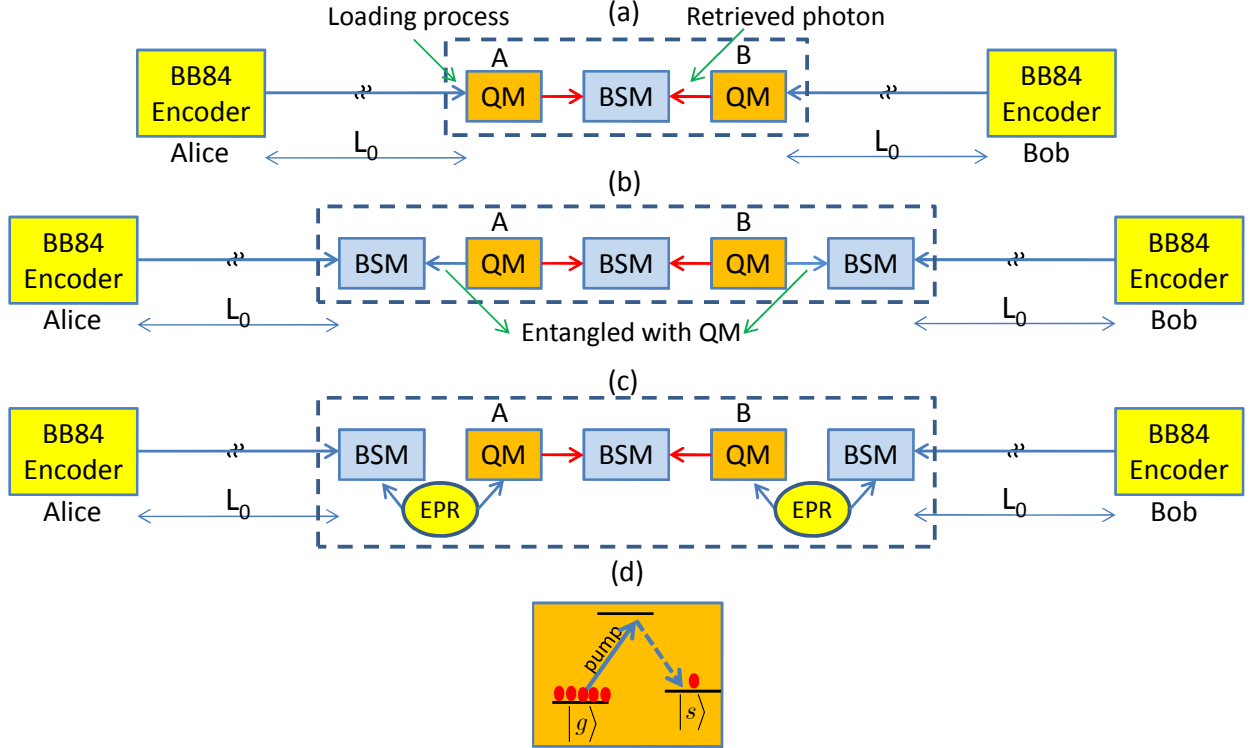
(a)

Loading process

Retrieved photon

BB84 Encoder

Alice

$L_0$

A

QM

BSM

B

QM

BB84 Encoder

Bob

$L_0$

(b)

BB84 Encoder

Alice

$L_0$

BSM

A

QM

BSM

B

QM

BSM

BB84 Encoder

Bob

$L_0$

Entangled with QM

(c)

BB84 Encoder

Alice

$L_0$

BSM

EPR

A

QM

BSM

B

QM

BSM

EPR

BB84 Encoder

Bob

$L_0$

(d)

pump

$|g\rangle$

$|s\rangle$